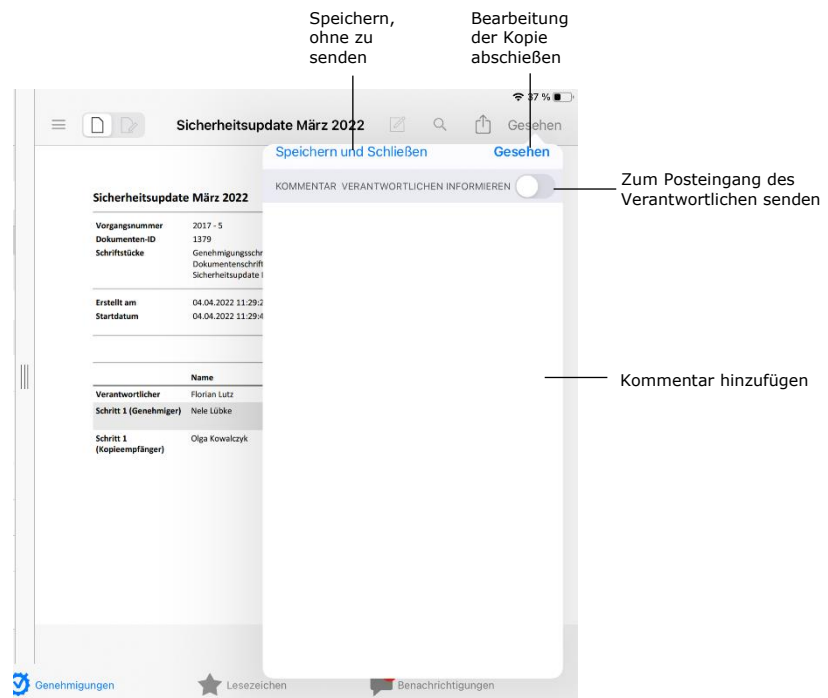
Speichern, ohne zu senden

Bearbeitung der Kopie abschießen

37 %

Sicherheitsupdate März 2022

Gesehen

Speichern und Schließen

Gesehen

KOMMENTAR VERANTWORTLICHEN INFORMIEREN

Zum Posteingang des Verantwortlichen senden

Sicherheitsupdate März 2022

| | |
|---|---|
| Vorgangsnummer | 2017 - 5 |
| Dokumenten-ID | 1379 |
| Schriftstücke | Genehmigungsschr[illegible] Dokumentenschrift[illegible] Sicherheitsupdate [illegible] |

| | |
|---|---|
| Erstellt am | 04.04.2022 11:29:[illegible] |
| Startdatum | 04.04.2022 11:29:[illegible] |

| | Name |
|---|---|
| Verantwortlicher | Florian Lutz |
| Schritt 1 (Genehmiger) | Nele Lübke |
| Schritt 1 (Kopieempfänger) | Olga Kowalczyk |

Kommentar hinzufügen

Genehmigungen

Lesezeichen

Benachrichtigungen